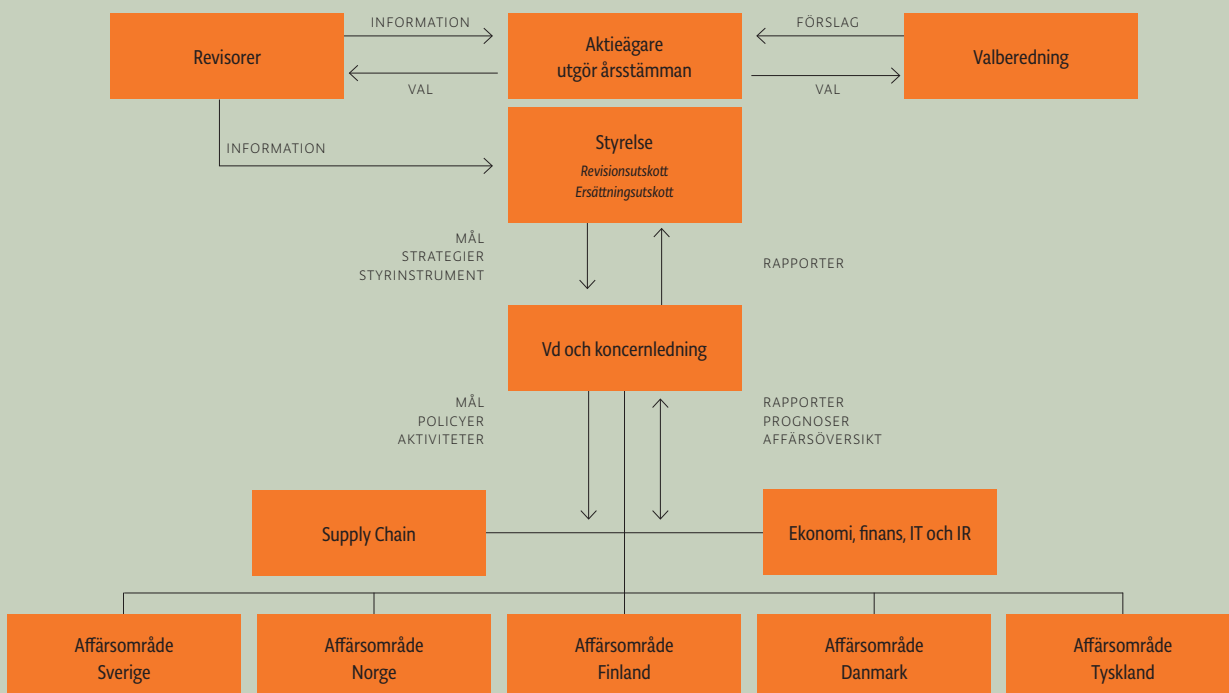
Revisorer

INFORMATION

VAL

Aktieägare utgör årsstämman

FÖRSLAG

VAL

Valberedning

INFORMATION

Styrelse
*Revisionsutskott*
*Ersättningsutskott*

MÅL
STRATEGIER
STYRINSTRUMENT

RAPPORTER

Vd och koncernledning

MÅL
POLICYER
AKTIVITETER

RAPPORTER
PROGNOSER
AFFÄRSÖVERSIKT

Supply Chain

Ekonomi, finans, IT och IR

Affärsområde Sverige

Affärsområde Norge

Affärsområde Finland

Affärsområde Danmark

Affärsområde Tyskland